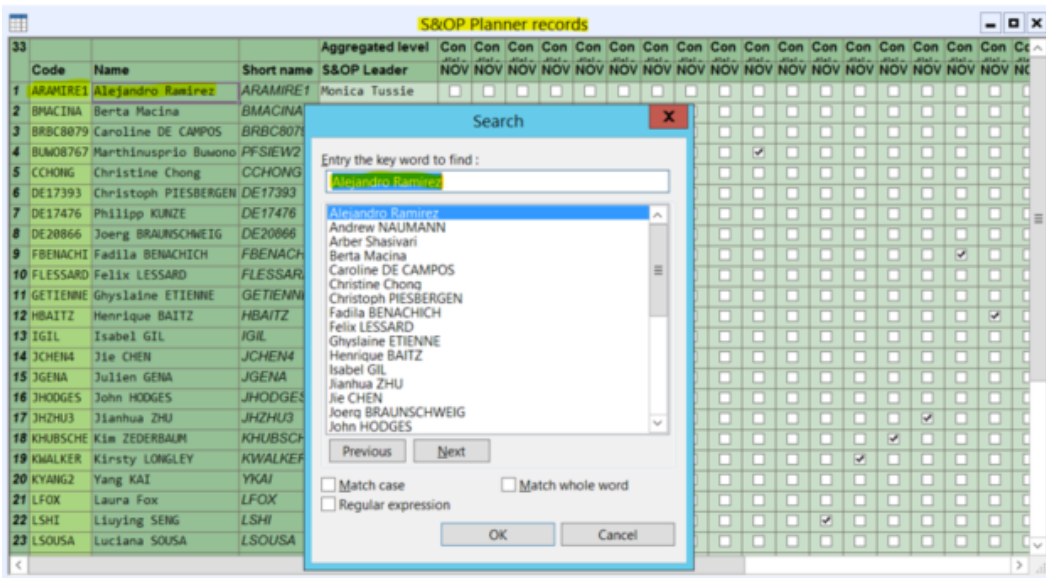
S&OP Planner records

| 33 | | | Aggregated level | Con | Con | Con | Con | Con | Con | Con | Con | Con | Con | Con | Con | Con | Con | Con | Con | Con | Co |
|---|---|---|---|---|---|---|---|---|---|---|---|---|---|---|---|---|---|---|---|---|---|
| | Code | Name | Short name | S&OP Leader | NOV | NOV | NOV | NOV | NOV | NOV | NOV | NOV | NOV | NOV | NOV | NOV | NOV | NOV | NOV | NOV | NOV |
| 1 | ARAMIRE1 | Alejandro Ramirez | ARAMIRE1 | Monica Tussie | | | | | | | | | | | | | | | | | |
| 2 | BMACINA | Berta Macina | BMACINA | | | | | | | | | | | | | | | | | | |
| 3 | BRBC8079 | Caroline DE CAMPOS | BRBC807 | | | | | | | | | | | | | | | | | | |
| 4 | BUW08767 | Marthinusprio Buwono | PFSIEW2 | | | | | | | | | | | | | | | | | | |
| 5 | CCHONG | Christine Chong | CCHONG | | | | | | | | | | | | | | | | | | |
| 6 | DE17393 | Christoph PIESBERGEN | DE17393 | | | | | | | | | | | | | | | | | | |
| 7 | DE17476 | Philipp KUNZE | DE17476 | | | | | | | | | | | | | | | | | | |
| 8 | DE20866 | Joerg BRAUNSCHWEIG | DE20866 | | | | | | | | | | | | | | | | | | |
| 9 | FBENACHI | Fadila BENACHICH | FBENACH | | | | | | | | | | | | | | | | | | |
| 10 | FLESSARD | Felix LESSARD | FLESSAR | | | | | | | | | | | | | | | | | | |
| 11 | GETIENNE | Ghyslaine ETIENNE | GETIENN | | | | | | | | | | | | | | | | | | |
| 12 | HBAITZ | Henrique BAITZ | HBAITZ | | | | | | | | | | | | | | | | | | |
| 13 | IGIL | Isabel GIL | IGIL | | | | | | | | | | | | | | | | | | |
| 14 | JCHEN4 | Jie CHEN | JCHEN4 | | | | | | | | | | | | | | | | | | |
| 15 | JGENA | Julien GENA | JGENA | | | | | | | | | | | | | | | | | | |
| 16 | JHODGES | John HODGES | JHODGES | | | | | | | | | | | | | | | | | | |
| 17 | JHZHU3 | Jianhua ZHU | JHZHU3 | | | | | | | | | | | | | | | | | | |
| 18 | KHUBSCHE | Kim ZEDERBAUM | KHUBSCH | | | | | | | | | | | | | | | | | | |
| 19 | KWALKER | Kirsty LONGLEY | KWALKER | | | | | | | | | | | | | | | | | | |
| 20 | KYANG2 | Yang KAI | YKAI | | | | | | | | | | | | | | | | | | |
| 21 | LFOX | Laura Fox | LFOX | | | | | | | | | | | | | | | | | | |
| 22 | LSHI | Liuying SENG | LSHI | | | | | | | | | | | | | | | | | | |
| 23 | LSOUSA | Luciana SOUSA | LSOUSA | | | | | | | | | | | | | | | | | | |

Search

Entry the key word to find :

Alejandro Ramirez

Alejandro Ramirez
Andrew NAUMANN
Arber Shasivari
Berta Macina
Caroline DE CAMPOS
Christine Chong
Christoph PIESBERGEN
Fadila BENACHICH
Felix LESSARD
Ghyslaine ETIENNE
Henrique BAITZ
Isabel GIL
Jianhua ZHU
Jie CHEN
Joerg BRAUNSCHWEIG
John HODGES

Previous Next

Match case
Match whole word
Regular expression

OK Cancel